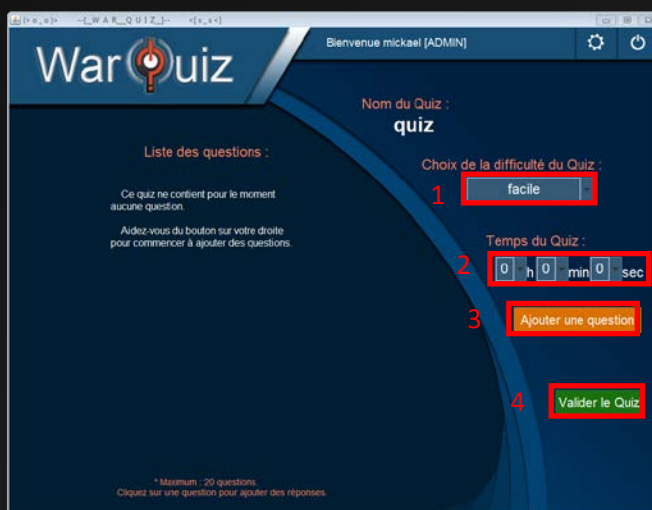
(>o_o)>  --[_W A R _ Q U I Z_]--  <(o_<)

War Quiz

Bienvenue mickael [ADMIN]

Nom du Quiz :
quiz

Liste des questions :

Ce quiz ne contient pour le moment aucune question.

Aidez-vous du bouton sur votre droite pour commencer à ajouter des questions.

Choix de la difficulté du Quiz :

1 facile

Temps du Quiz :

2 0 h 0 min 0 sec

3 Ajouter une question

4 Valider le Quiz

* Maximum : 20 questions.
Cliquez sur une question pour ajouter des réponses.